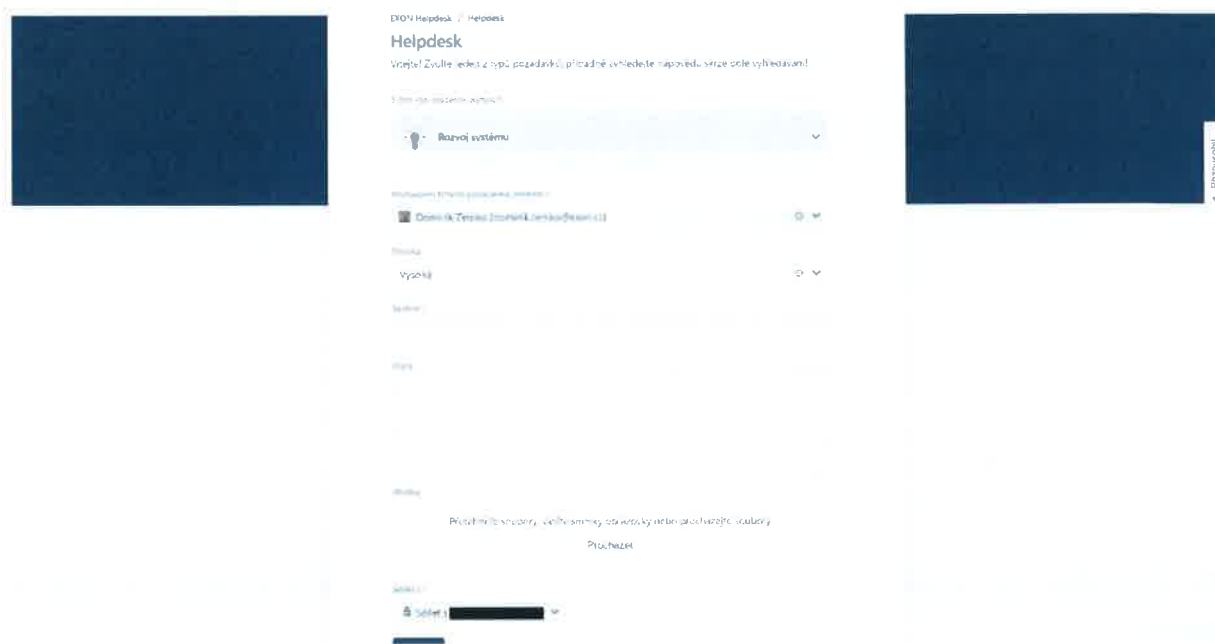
EKON Helpdesk / Helpdesk

Helpdesk

Vítejte! Zvolte jeden z typů požadavků, případně vyhledejte nápovědu skrze pole vyhledávání!

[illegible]

Rozvoj systému

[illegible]

Dominik Zemko (dominik.zemko@ekon.cz)

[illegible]

Vysoká

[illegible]

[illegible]

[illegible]

Přetáhněte soubory, vložte snímky obrazovky nebo procházejte soubory

Procházet

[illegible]

Sdílet s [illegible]

Poskytnout zpětnou vazbu